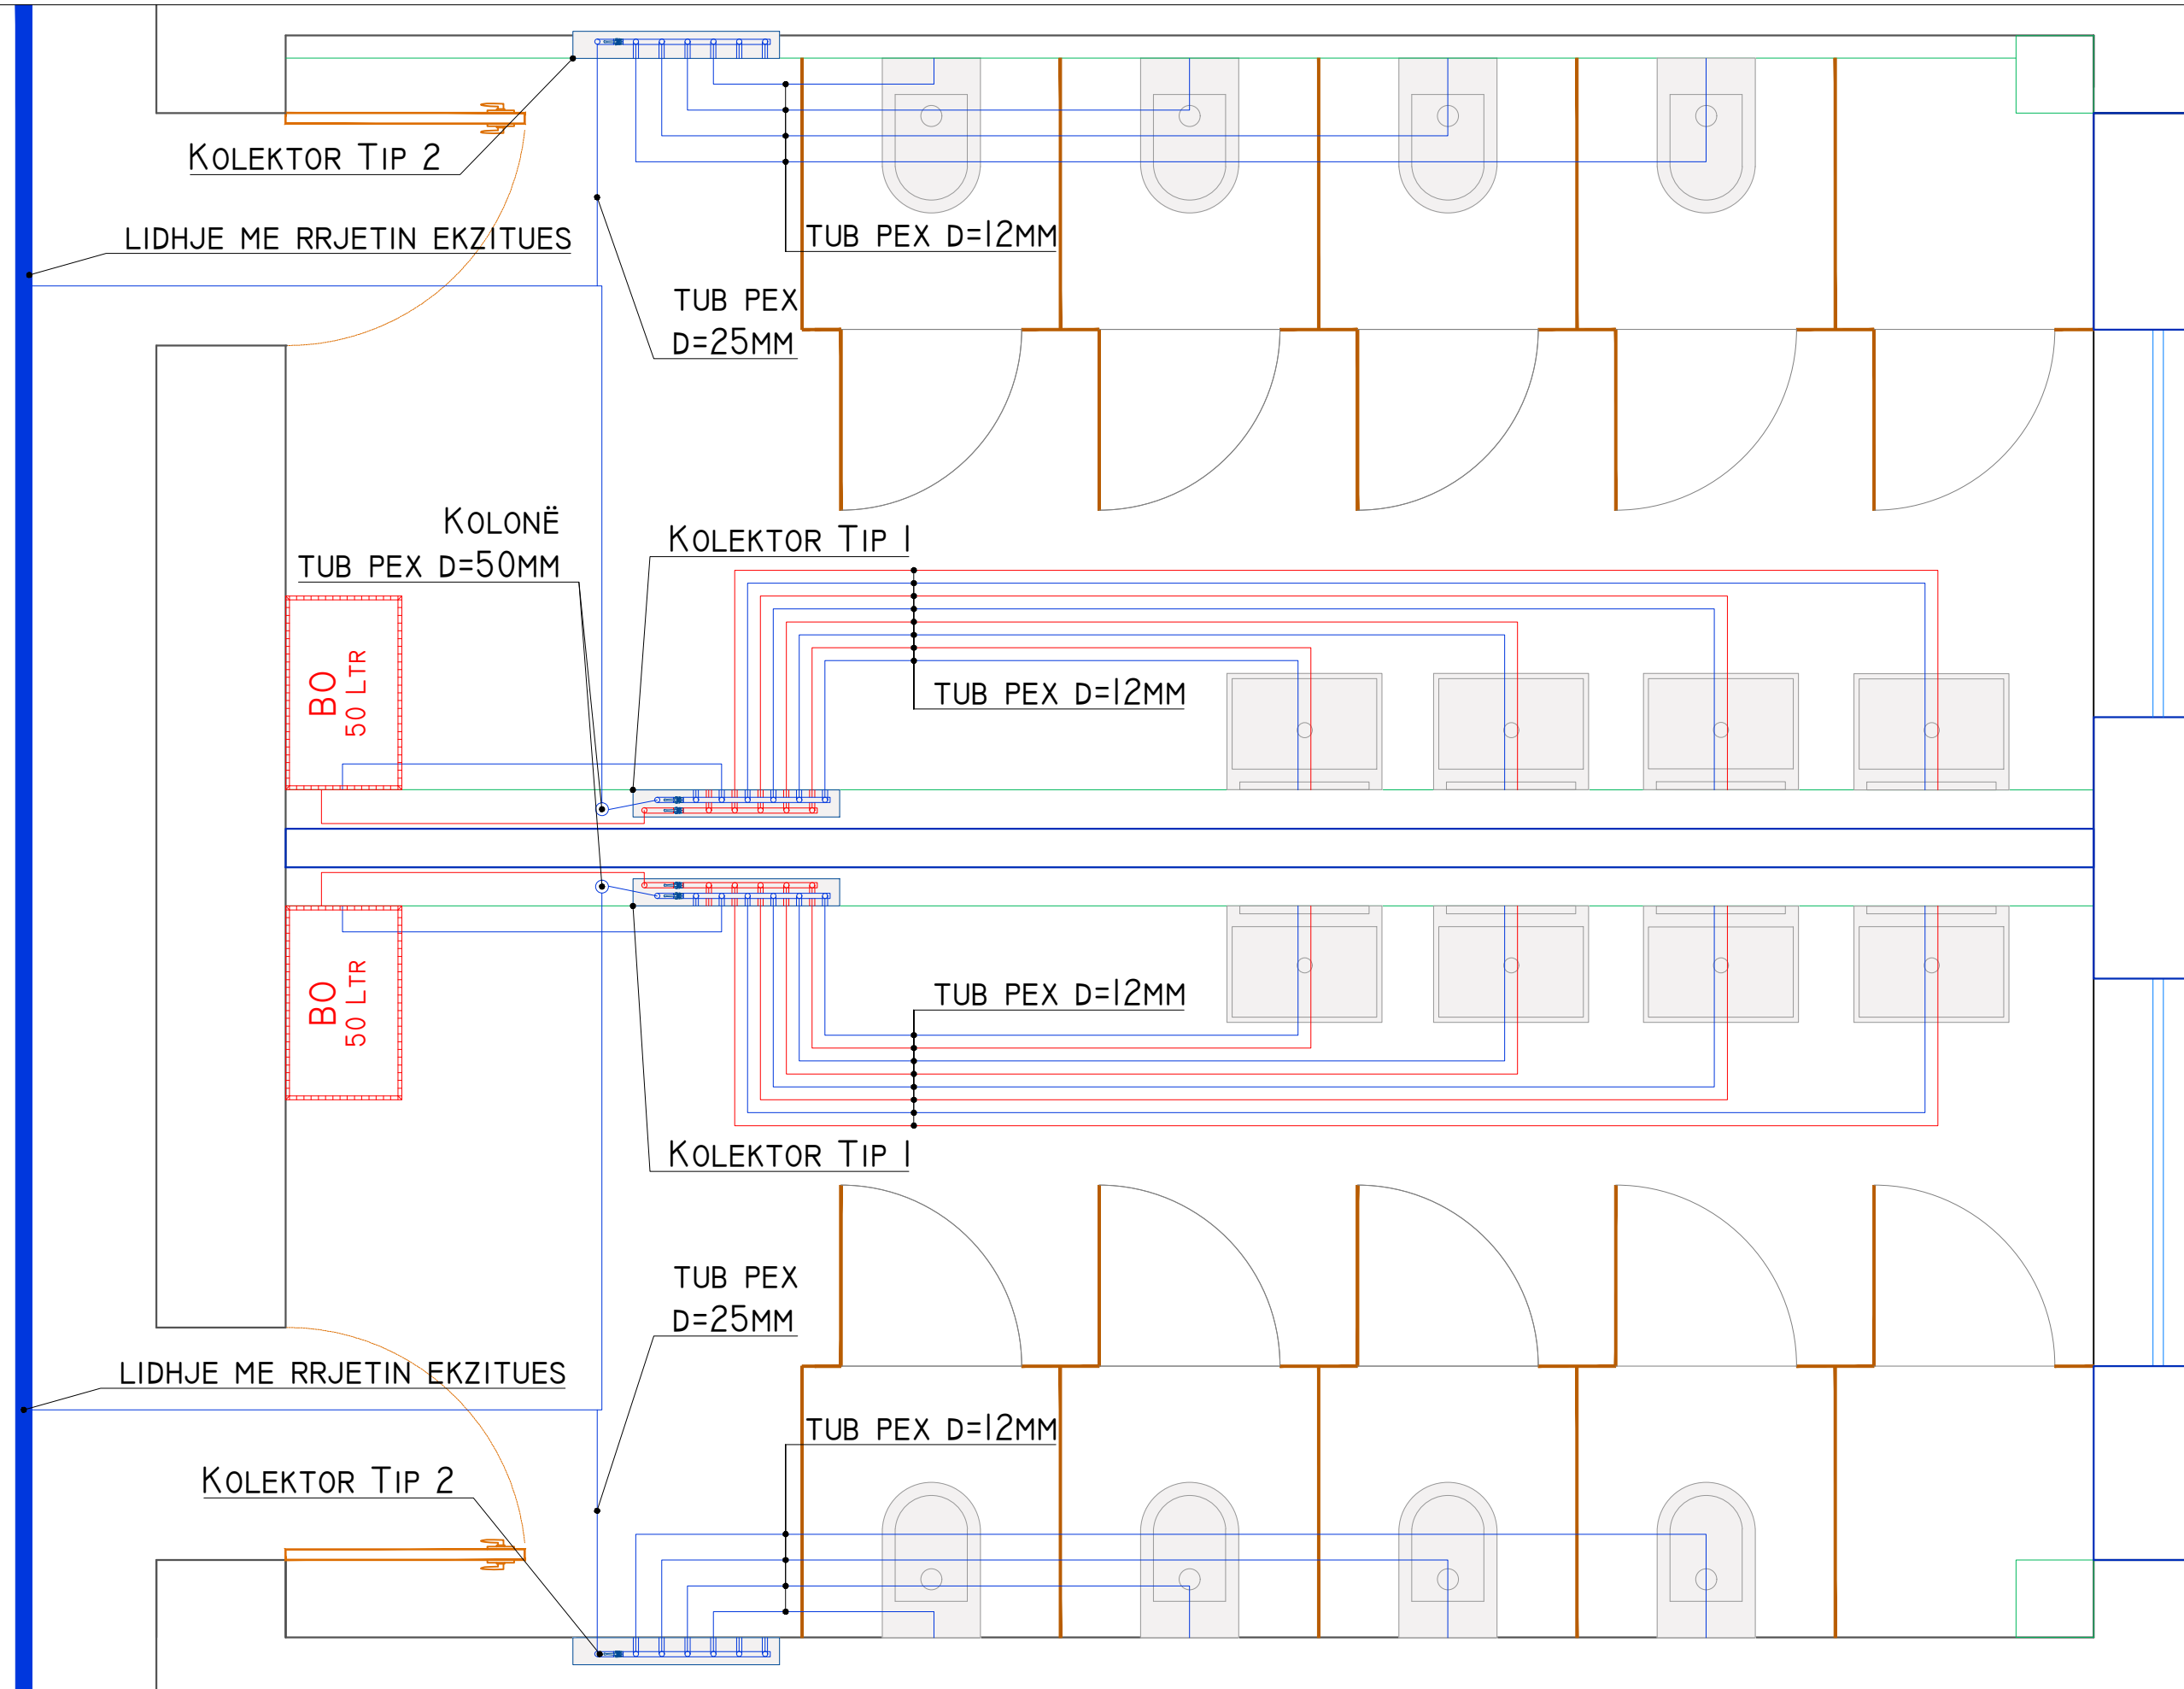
KOLEKTOR TIP 2

LIDHJE ME RRJETIN EKZITUES

TUB PEX D=12MM

TUB PEX D=25MM

KOLONË TUB PEX D=50MM

KOLEKTOR TIP 1

TUB PEX D=12MM

BO 50 LTR

BO 50 LTR

TUB PEX D=12MM

KOLEKTOR TIP 1

TUB PEX D=25MM

LIDHJE ME RRJETIN EKZITUES

TUB PEX D=12MM

KOLEKTOR TIP 2